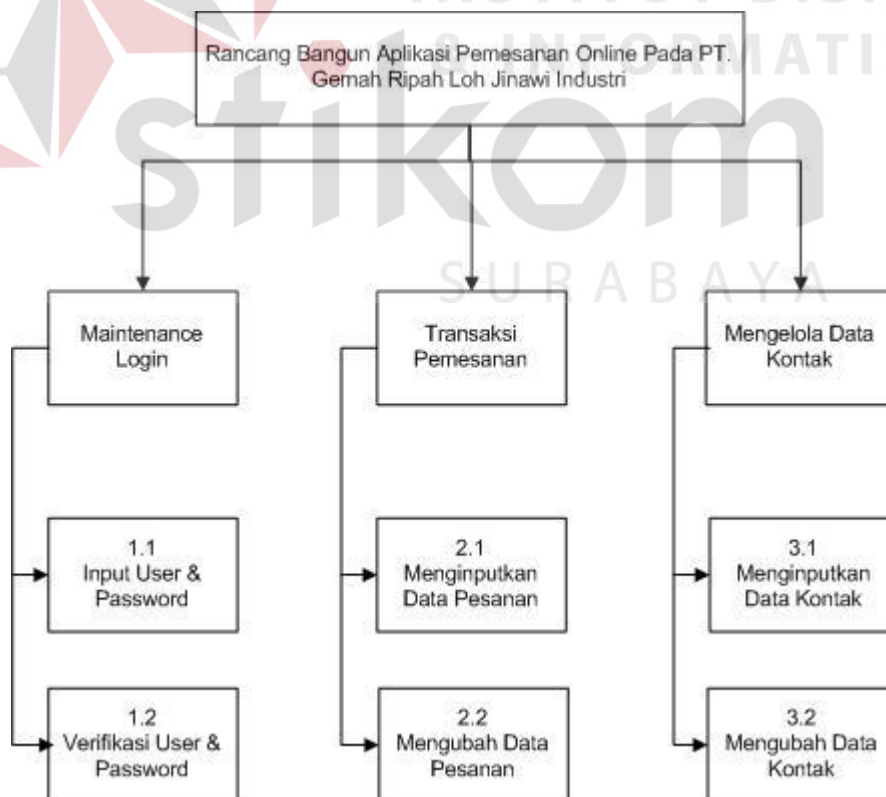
Rancang Bangun Aplikasi Pemesanan Online Pada PT. Gemah Ripah Loh Jinawi Industri

stikom

& INFORMATI

SURABAYA

Maintenance Login

Transaksi Pemesanan

Mengelola Data Kontak

1.1
Input User & Password

2.1
Menginputkan Data Pesanan

3.1
Menginputkan Data Kontak

1.2
Verifikasi User & Password

2.2
Mengubah Data Pesanan

3.2
Mengubah Data Kontak